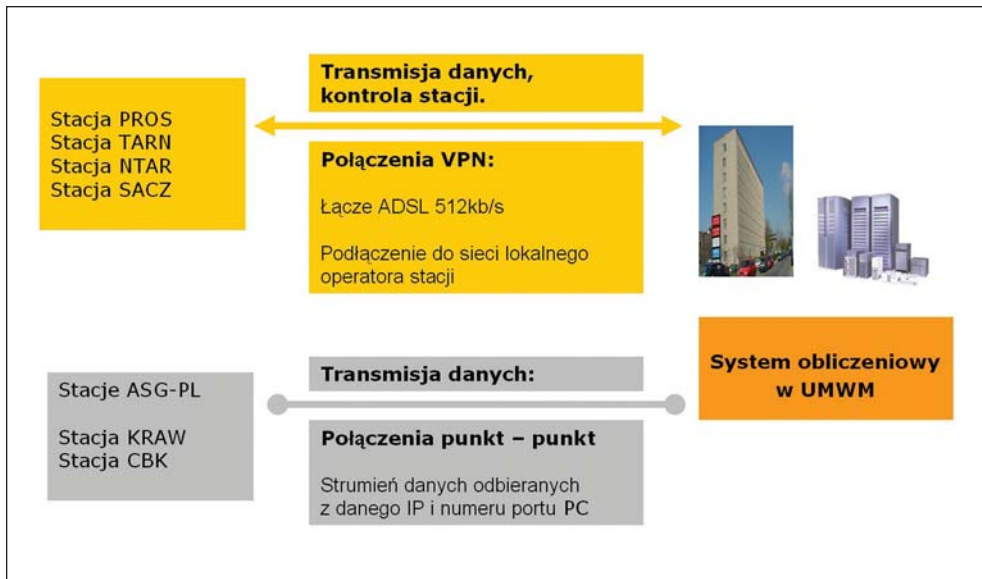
Stacja PROS
Stacja TARN
Stacja NTAR
Stacja SACZ

Transmisja danych, kontrola stacji.

Połączenia VPN:

Łącze ADSL 512kb/s

Podłączenie do sieci lokalnego operatora stacji

Stacje ASG-PL

Stacja KRAW
Stacja CBK

Transmisja danych:

Połączenia punkt – punkt

Strumień danych odbieranych z danego IP i numeru portu PC

System obliczeniowy w UMWM